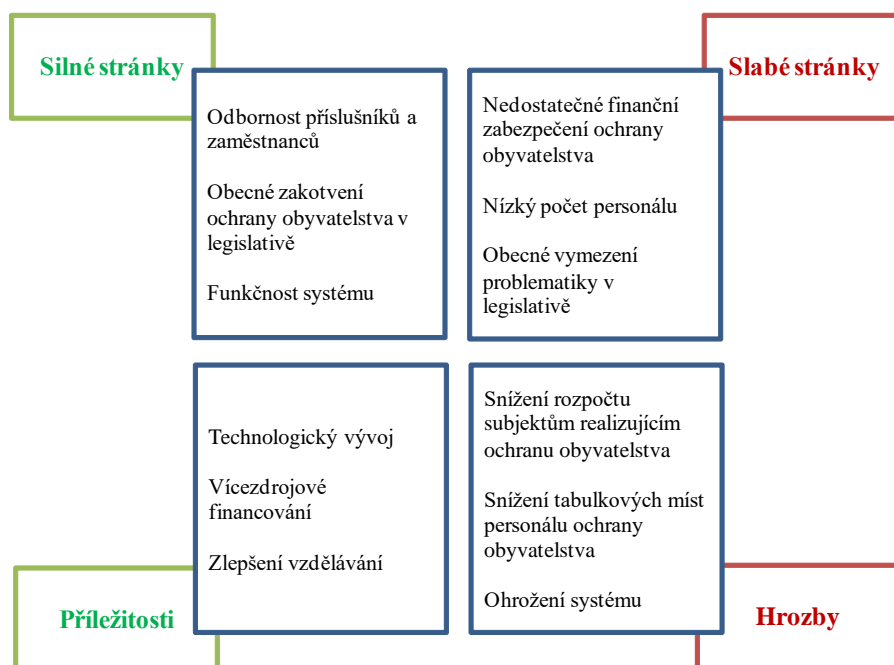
Silné stránky

Odbornost příslušníků a zaměstnanců

Obecné zakotvení ochrany obyvatelstva v legislativě

Funkčnost systému

Slabé stránky

Nedostatečné finanční zabezpečení ochrany obyvatelstva

Nízký počet personálu

Obecné vymezení problematiky v legislativě

Technologický vývoj

Vícezdrojové financování

Zlepšení vzdělávání

Příležitosti

Snížení rozpočtu subjektům realizujícím ochranu obyvatelstva

Snížení tabulkových míst personálu ochrany obyvatelstva

Ohrožení systému

Hrozby